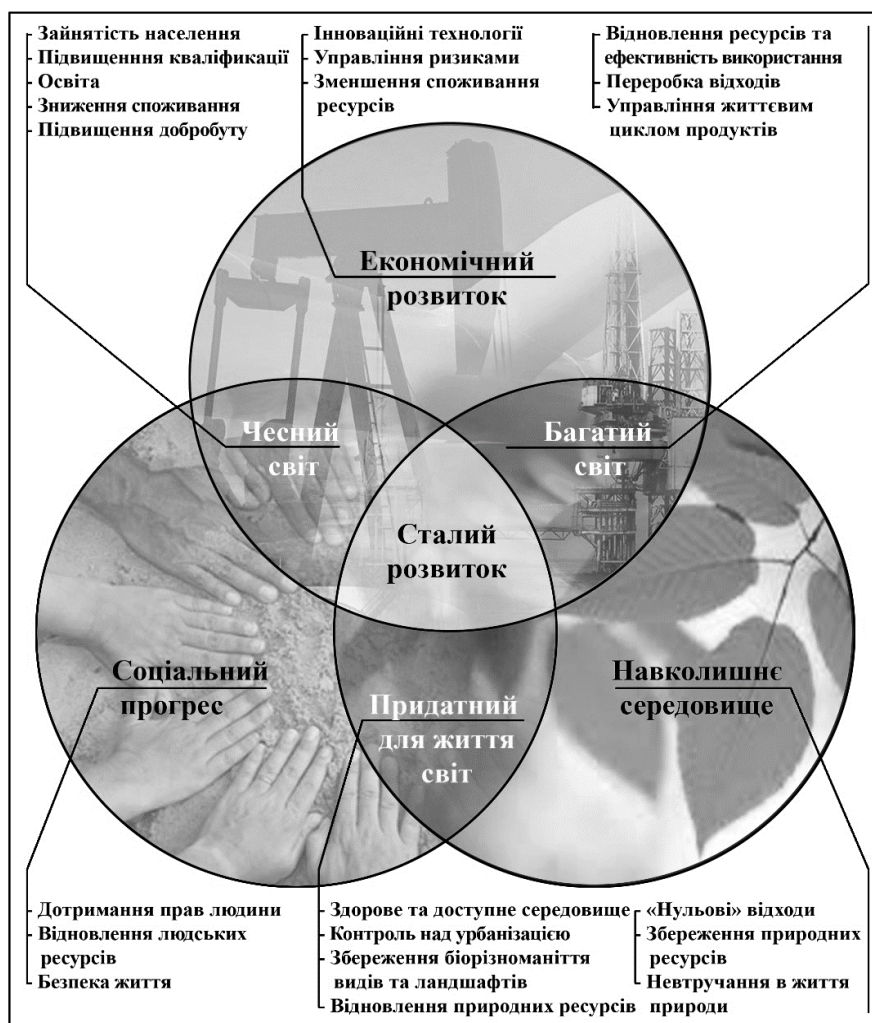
Зайнятість населення
Підвищення кваліфікації
Освіта
Зниження споживання
Підвищення добробуту

Інноваційні технології
Управління ризиками
Зменшення споживання ресурсів

Відновлення ресурсів та ефективність використання
Переробка відходів
Управління життєвим циклом продуктів

Економічний розвиток

Чесний світ

Багатий світ

Сталий розвиток

Соціальний прогрес

Придатний для життя світ

Навколишнє середовище

Дотримання прав людини
Відновлення людських ресурсів
Безпека життя

Здорове та доступне середовище
Контроль над урбанізацією
Збереження біорізноманіття видів та ландшафтів
Відновлення природних ресурсів

«Нульові» відходи
Збереження природних ресурсів
Невтручання в життя природи